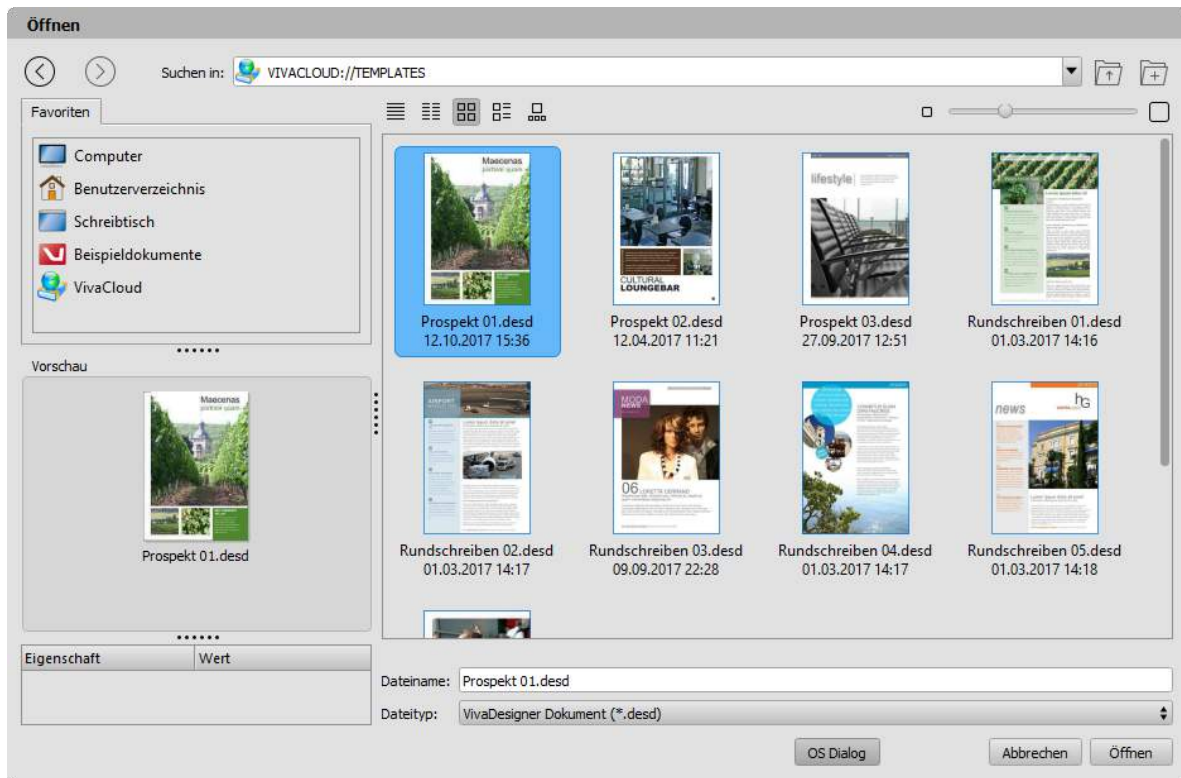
Öffnen

Suchen in: VIVACLOUD://TEMPLATES

Favoriten

Computer
Benutzerverzeichnis
Schreibtisch
Beispieldokumente
VivaCloud

Vorschau

Maecenas

Prospekt 01.desd

| Eigenschaft | Wert |
|---|---|
| | |

Maecenas

Prospekt 01.desd
12.10.2017 15:36

CULTURAL LOUNGEBAR

Prospekt 02.desd
12.04.2017 11:21

lifestyle

Prospekt 03.desd
27.09.2017 12:51

Rundschreiben 01.desd
01.03.2017 14:16

Rundschreiben 02.desd
01.03.2017 14:17

MODA NEWS

06

Rundschreiben 03.desd
09.09.2017 22:28

Rundschreiben 04.desd
01.03.2017 14:17

news

hG

Rundschreiben 05.desd
01.03.2017 14:18

Dateiname: Prospekt 01.desd

Dateityp: VivaDesigner Dokument (*.desd)

OS Dialog

Abbrechen

Öffnen